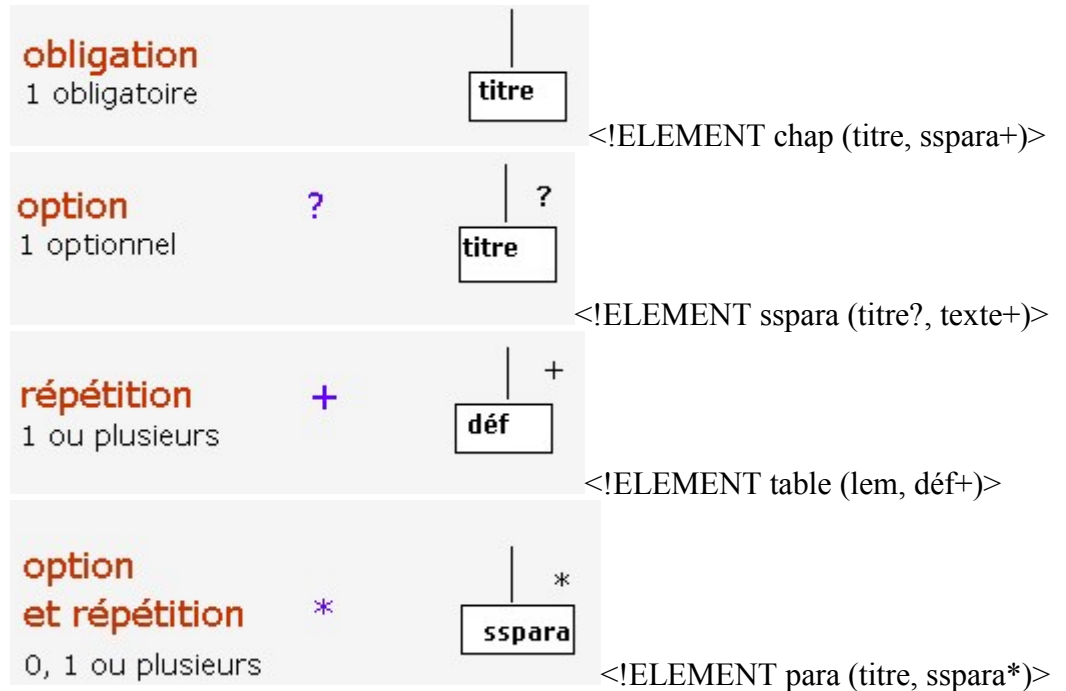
obligation
1 obligatoire

titre

<!ELEMENT chap (titre, sspara+)>

option
1 optionnel

?

?

titre

<!ELEMENT sspara (titre?, texte+)>

répétition
1 ou plusieurs

+

+

déf

<!ELEMENT table (lem, déf+)>

option
et répétition
0, 1 ou plusieurs

*

*

sspara

<!ELEMENT para (titre, sspara*)>